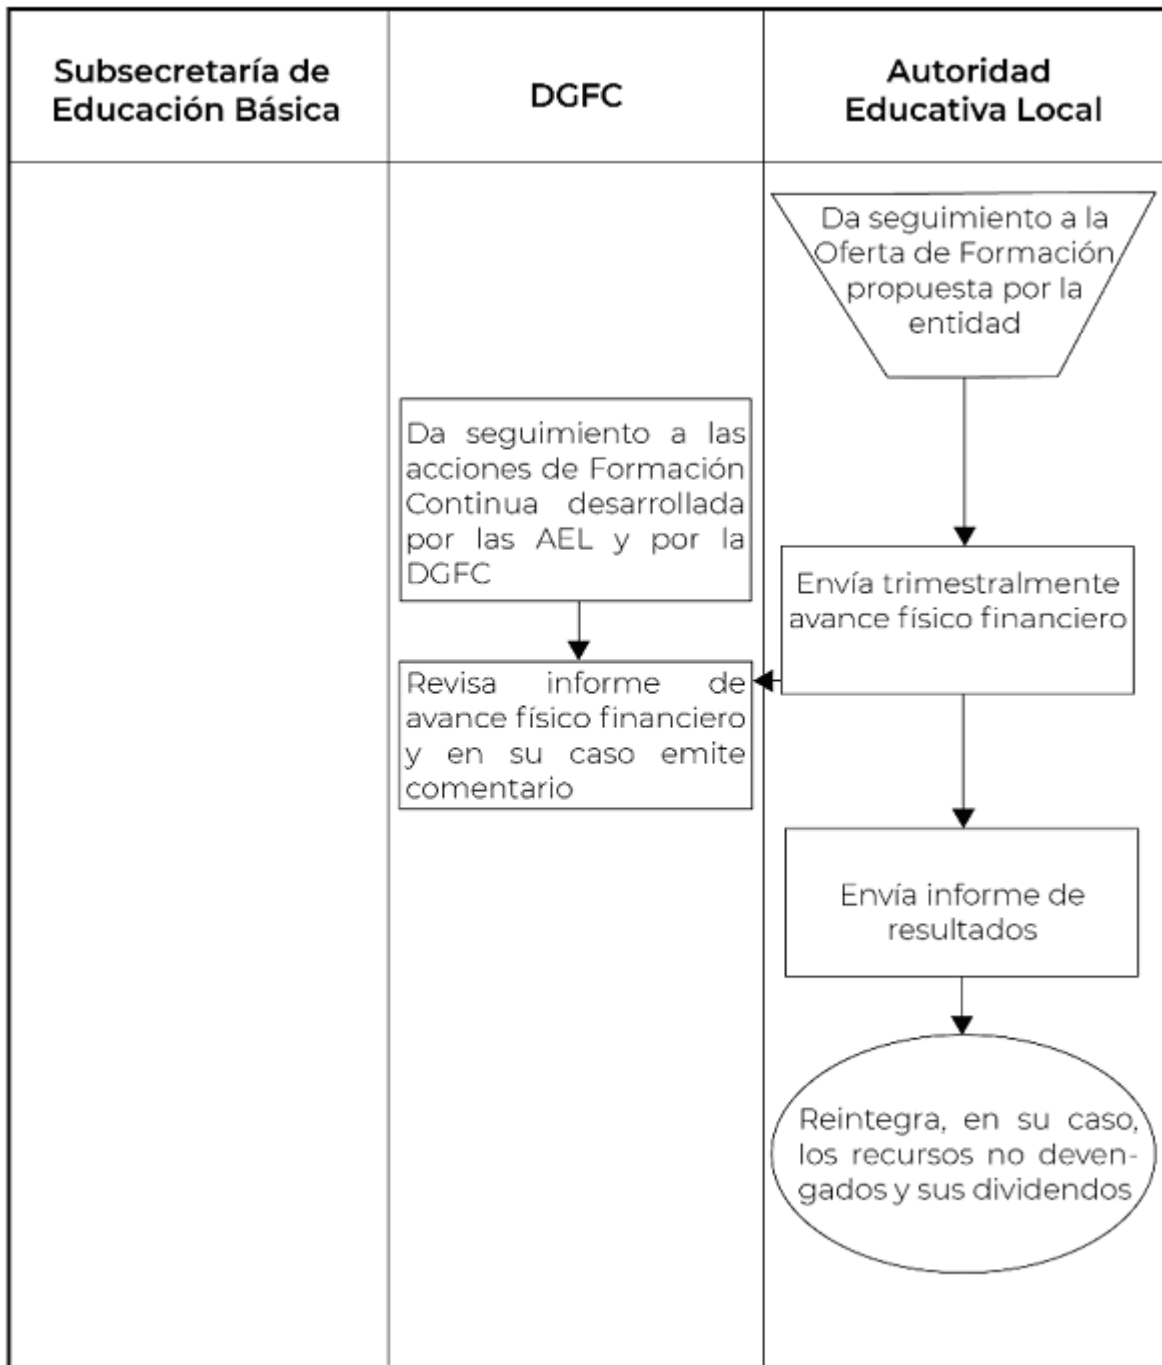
| Subsecretaría de Educación Básica | DGFC | Autoridad Educativa Local |
|---|---|---|

Da seguimiento a la Oferta de Formación propuesta por la entidad

Da seguimiento a las acciones de Formación Continua desarrollada por las AEL y por la DGFC

Envía trimestralmente avance físico financiero

Revisa informe de avance físico financiero y en su caso emite comentario

Envía informe de resultados

Reintegra, en su caso, los recursos no devengados y sus dividendos